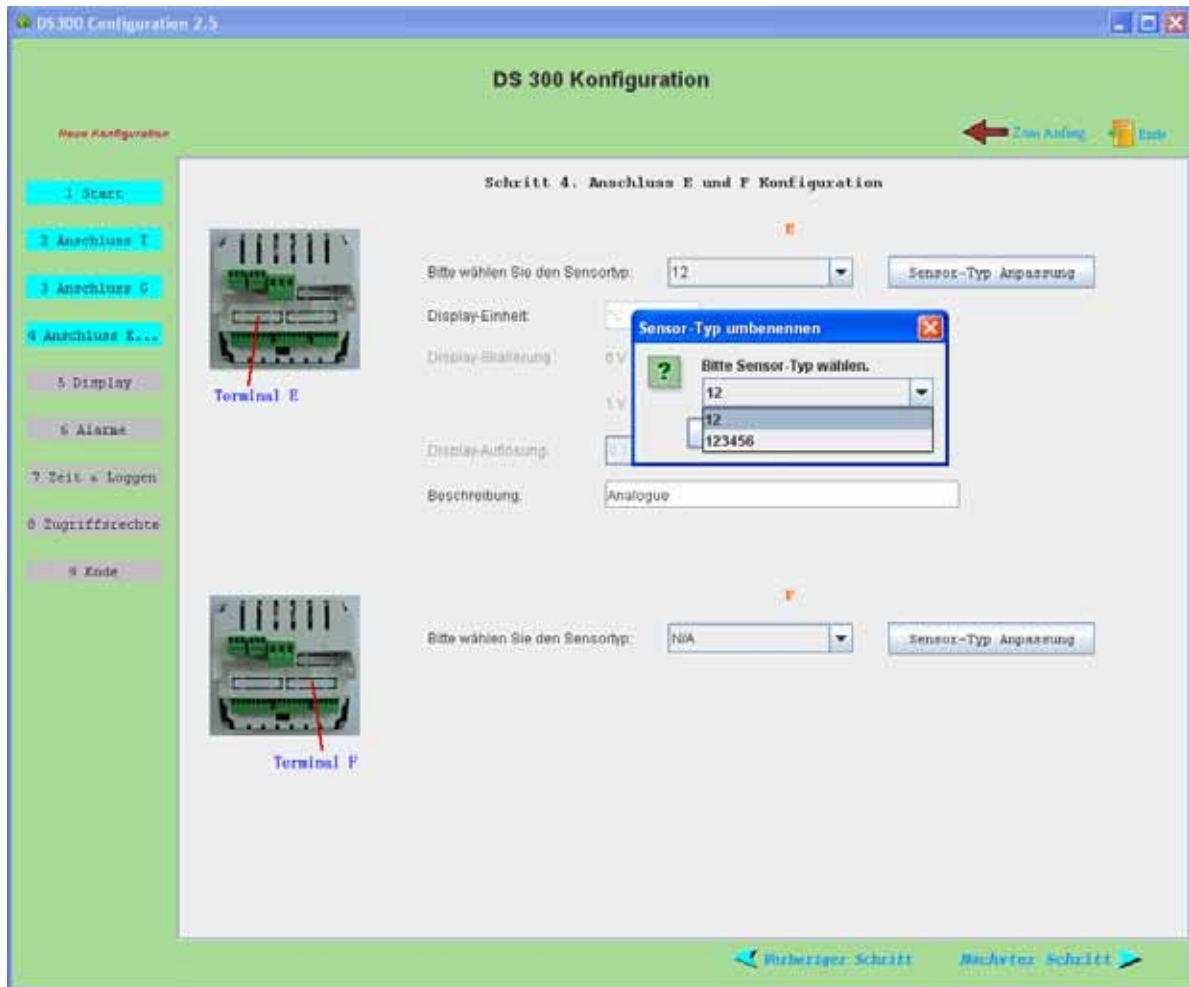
DS300 Configuration 2.5

DS 300 Konfiguration

Neue Konfiguration

Zum Anfang

Ende

1 Start

2 Anschluss T

3 Anschluss G

4 Anschluss E...

5 Display

6 Alarme

7 Zeit + Loggen

8 Zugriffsrechte

9 Ende

Schritt 4. Anschluss E und F Konfiguration

E

Terminal E

Bitte wählen Sie den Sensortyp: 12

Sensor-Typ Anpassung

Display-Einheit: °C

Display-Skalierung: 0 V

1 V

Display-Auflösung: 0.1

Beschreibung: Analogue

Sensor-Typ umbenennen

Bitte Sensor-Typ wählen.

12

12

123456

F

Terminal F

Bitte wählen Sie den Sensortyp: N/A

Sensor-Typ Anpassung

Vorheriger Schritt

Nächster Schritt